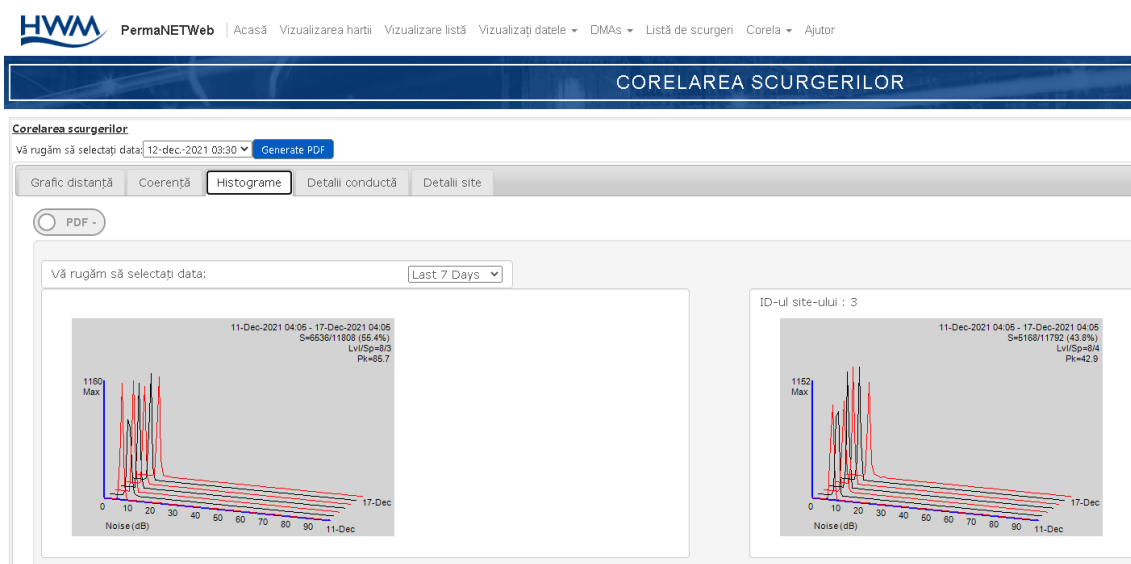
HWM PermaNETWeb | Acasă Vizualizarea hartii Vizualizare listă Vizualizați datele ▾ DMAs ▾ Listă de scurgeri Corela ▾ Ajutor

CORELAREA SCURGERILOR

Corelarea scurgerilor

Vă rugăm să selectați data: 12-dec.-2021 03:30 Generate PDF

Grafic distanță Coerență Histograme Detalii conductă Detalii site

PDF -

Vă rugăm să selectați data: Last 7 Days

11-Dec-2021 04:05 - 17-Dec-2021 04:05
S=6536/11808 (55.4%)
Lvl/Sp=8/3
Pk=85.7

1160
Max

0 10 20 30 40 50 60 70 80 90
Noise (dB)
17-Dec
11-Dec

ID-ul site-ului : 3

11-Dec-2021 04:05 - 17-Dec-2021 04:05
S=5168/11792 (43.8%)
Lvl/Sp=8/4
Pk=42.9

1152
Max

0 10 20 30 40 50 60 70 80 90
Noise (dB)
17-Dec
11-Dec